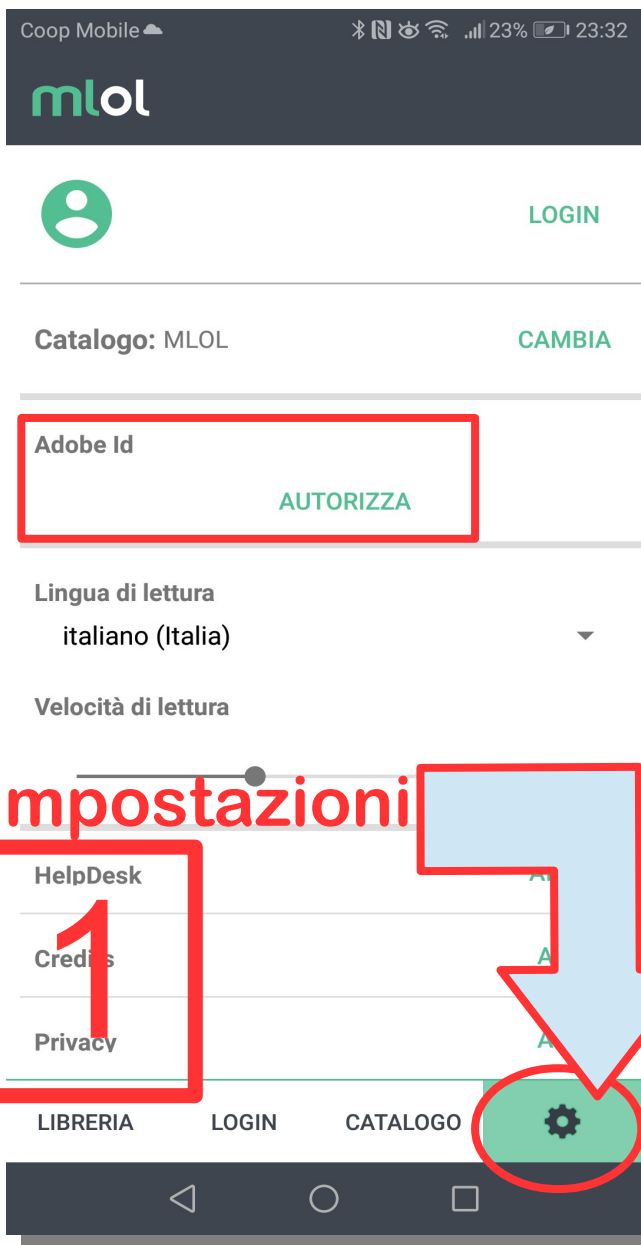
Coop Mobile 23% 23:32

mlol

LOGIN

Catalogo: MLOL CAMBIA

Adobe Id

AUTORIZZA

Lingua di lettura

italiano (Italia)

Velocità di lettura

mpostazioni

HelpDesk A

1

Credits A

Privacy A

LIBRERIA LOGIN CATALOGO